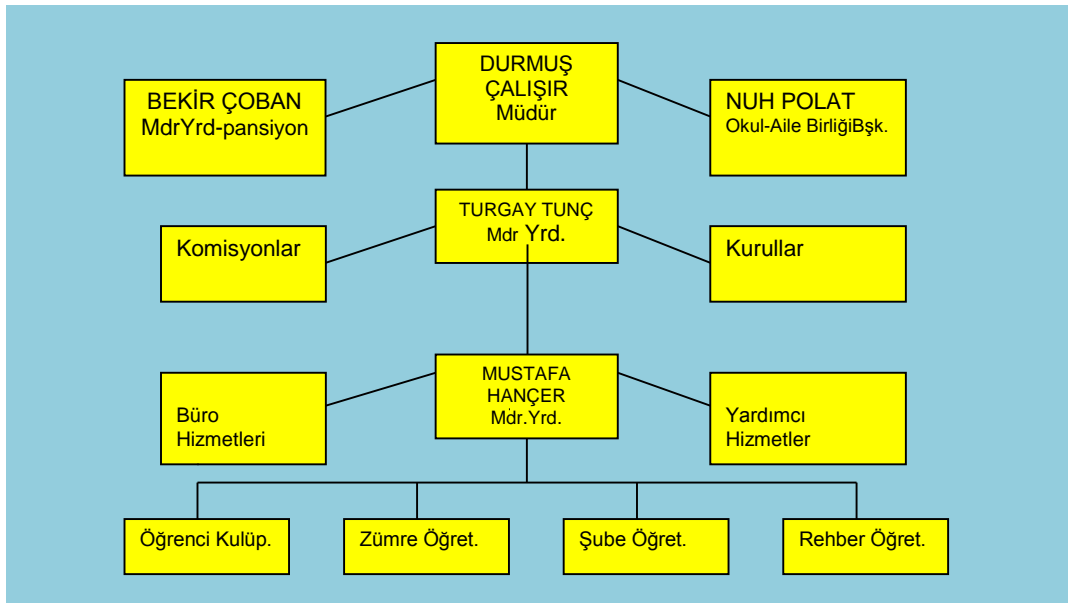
DURMUŞ ÇALIŞIR
Müdür

BEKİR ÇOBAN
MdrYrd-pansiyon

NUH POLAT
Okul-Aile BirliğiBşk.

TURGAY TUNÇ
Mdr Yrd.

Komisyonlar

Kurullar

MUSTAFA HANÇER
Mdr.Yrd.

Büro Hizmetleri

Yardımcı Hizmetler

Öğrenci Kulüp.

Zümre Öğret.

Şube Öğret.

Rehber Öğret.